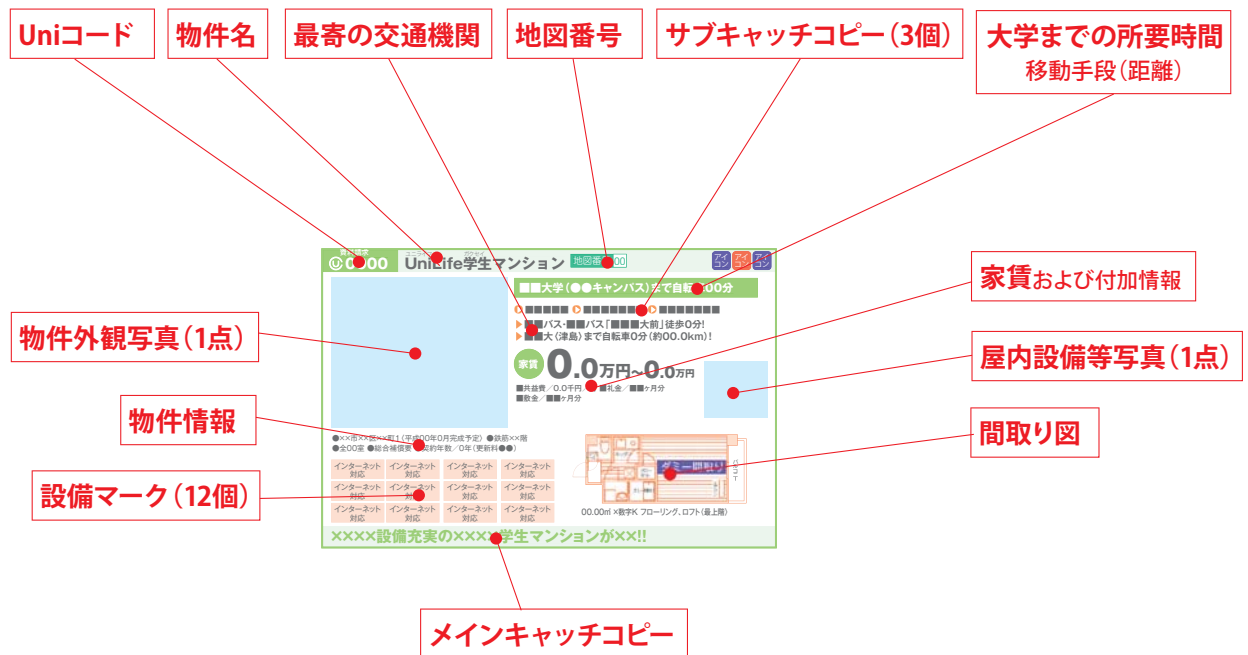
Uniコード

物件名

最寄の交通機関

地図番号

サブキャッチコピー(3個)

大学までの所要時間
移動手段(距離)

家賃および付加情報

物件外観写真(1点)

屋内設備等写真(1点)

物件情報

間取り図

設備マーク(12個)

メインキャッチコピー

U 0000 UniLife学生マンション 地図番号 00

アイコン アイコン アイコン

■■大学(●●キャンパス)まで自転車00分

■■■■■ ■■■■■■■ ■■■■■■

▶■■バス・■■バス「■■■大前」徒歩0分!
▶■■大(津島)まで自転車0分(約00.0km)!

家賃 0.0万円~0.0万円
■共益費/0.0千円 ■礼金/■■ヶ月分
■敷金/■■ヶ月分

●××市××区××町1(平成00年0月完成予定) ●鉄筋××階
●全00室 ●総合補償要 ●契約年数/0年(更新料●●)

| インターネット対応 | インターネット対応 | インターネット対応 | インターネット対応 |
|---|---|---|---|
| インターネット対応 | インターネット対応 | インターネット対応 | インターネット対応 |
| インターネット対応 | インターネット対応 | インターネット対応 | インターネット対応 |

ダミー間取り

00.00㎡ ×数字K フローリング、ロフト(最上階)

××××設備充実の××××学生マンションが××!!